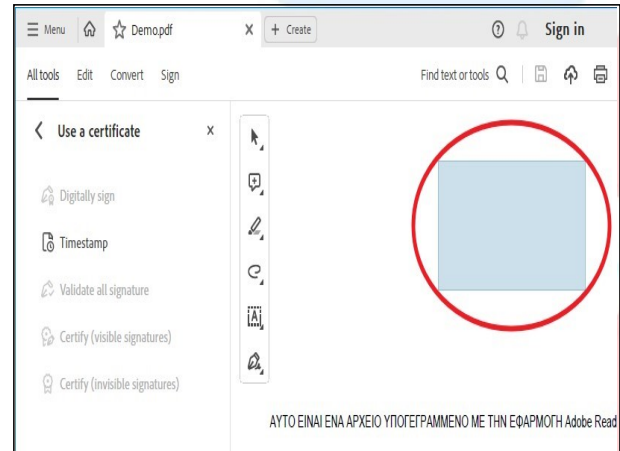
Menu Demo.pdf × + Create Sign in

All tools Edit Convert Sign Find text or tools

Use a certificate ×

Digitally sign

Timestamp

Validate all signature

Certify (visible signatures)

Certify (invisible signatures)

ΑΥΤΟ ΕΙΝΑΙ ΕΝΑ ΑΡΧΕΙΟ ΥΠΟΓΕΓΡΑΜΜΕΝΟ ΜΕ ΤΗΝ ΕΦΑΡΜΟΓΗ Adobe Read